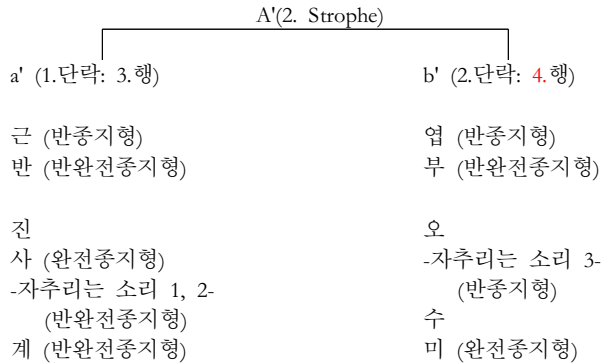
A'(2. Strophe)

a' (1.단락: 3.행)

근 (반종지형)
반 (반완전종지형)

진
사 (완전종지형)
-자추리는 소리 1, 2- (반완전종지형)
계 (반완전종지형)

b' (2.단락: 4.행)

엽 (반종지형)
부 (반완전종지형)

오
-자추리는 소리 3- (반종지형)
수
미 (완전종지형)